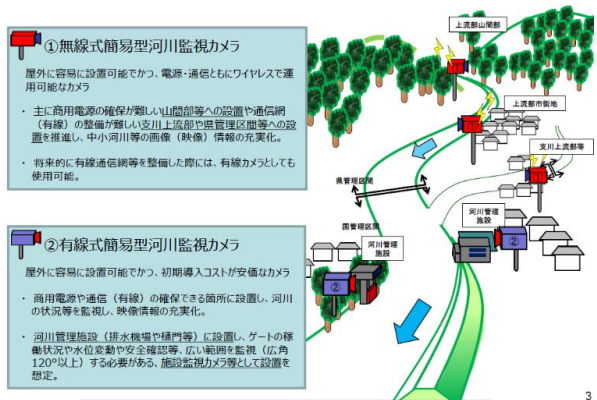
①無線式簡易型河川監視カメラ

屋外に容易に設置可能でかつ、電源・通信ともにワイヤレスで運用可能なカメラ

・ 主に商用電源の確保が難しい山間部等への設置や通信網（有線）の整備が難しい支川上流部や県管理区間等への設置を推進し、中小河川等の画像（映像）情報の充実化。

・ 将来的に有線通信網等を整備した際には、有線カメラとしても使用可能。

②有線式簡易型河川監視カメラ

屋外に容易に設置可能でかつ、初期導入コストが安価なカメラ

・ 商用電源や通信（有線）の確保できる箇所に設置し、河川の状況等を監視し、映像情報の充実化。

・ 河川管理施設（排水機場や樋門等）に設置し、ゲートの稼働状況や水位変動や安全確認等、広い範囲を監視（広角120°以上）する必要がある、施設監視カメラ等として設置を想定。

上流部山間部
①
上流部市街地
①
支川上流部等
①
県管理区間
国管理区間
河川管理施設
②
河川管理施設
②

3